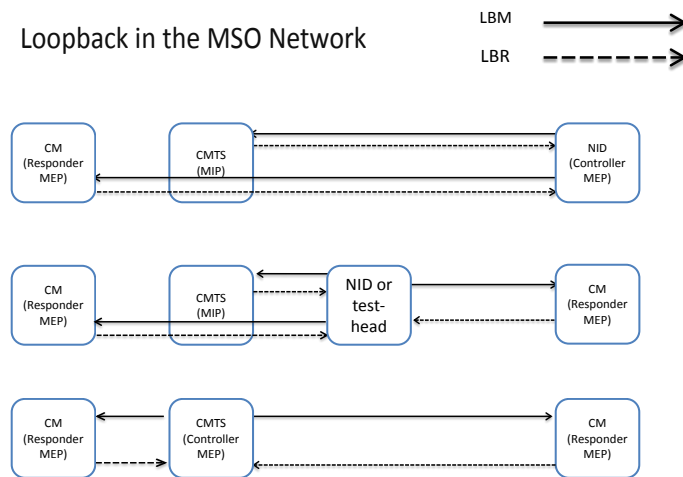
Loopback in the MSO Network

LBM

LBR

CM (Responder MEP)

CMTS (MIP)

NID (Controller MEP)

CM (Responder MEP)

CMTS (MIP)

NID or test-head

CM (Responder MEP)

CM (Responder MEP)

CMTS (Controller MEP)

CM (Responder MEP)